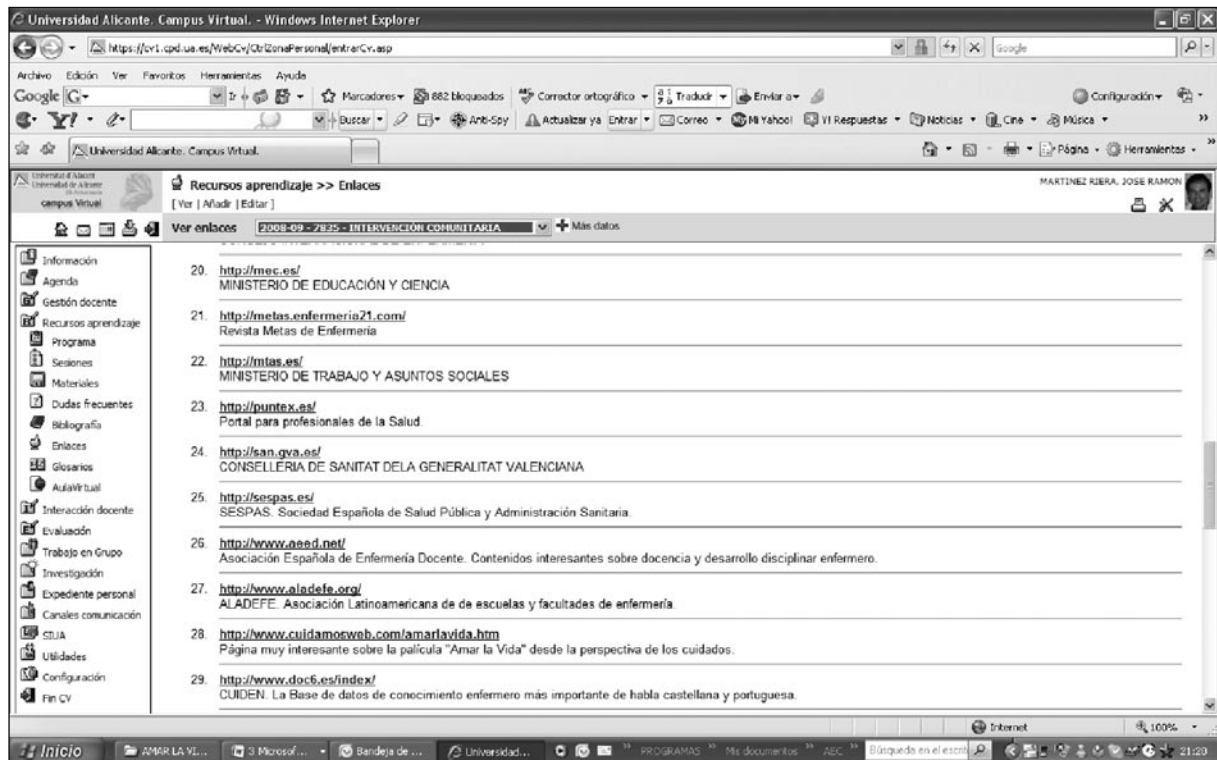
Universidad Alicante. Campus Virtual. - Windows Internet Explorer

https://cv1.cpd.ua.es/WebCv/CtrlZonaPersonal/entrarCv.asp

Google

Archivo Edición Ver Favoritos Herramientas Ayuda

Google G- Ir Marcadores 882 bloqueados Corrector ortográfico Traducir Enviar a Configuración

Y! Buscar Anti-Spy Actualizar ya Entrar Correo Mi Yahoo! Y! Respuestas Noticias Cine Música

Universidad Alicante. Campus Virtual.

Página Herramientas

Universitat d'Alacant Universidad de Alicante campus Virtual

Recursos aprendizaje >> Enlaces
[ Ver | Añadir | Editar ]

MARTINEZ RIERA, JOSE RAMON

Ver enlaces 2008-09 - 7835 - INTERVENCIÓN COMUNITARIA Más datos

Información
Agenda
Gestión docente
Recursos aprendizaje
Programa
Sesiones
Materiales
Dudas frecuentes
Bibliografía
Enlaces
Glosarios
AulaVirtual
Interacción docente
Evaluación
Trabajo en Grupo
Investigación
Expediente personal
Canales comunicación
SIUA
Utilidades
Configuración
Fin CV

20. http://mec.es/
MINISTERIO DE EDUCACIÓN Y CIENCIA

21. http://metas.enfermeria21.com/
Revista Metas de Enfermería

22. http://mtas.es/
MINISTERIO DE TRABAJO Y ASUNTOS SOCIALES

23. http://puntex.es/
Portal para profesionales de la Salud.

24. http://san.gva.es/
CONSELLERIA DE SANITAT DELA GENERALITAT VALENCIANA

25. http://sespas.es/
SESPAS. Sociedad Española de Salud Pública y Administración Sanitaria.

26. http://www.aeed.net/
Asociación Española de Enfermería Docente. Contenidos interesantes sobre docencia y desarrollo disciplinar enfermero.

27. http://www.aladefe.org/
ALADEFE. Asociación Latinoamericana de de escuelas y facultades de enfermería.

28. http://www.cuidamosweb.com/amarlavida.htm
Página muy interesante sobre la palícula "Amar la Vida" desde la perspectiva de los cuidados.

29. http://www.doc6.es/index/
CUIDEN. La Base de datos de conocimiento enfermero más importante de habla castellana y portuguesa.

Internet 100%

Inicio AMAR LA VI... 3 Microsof... Bandeja de ... Universidad... PROGRAMAS Mis documentos AEC Búsqueda en el escrit 21:20